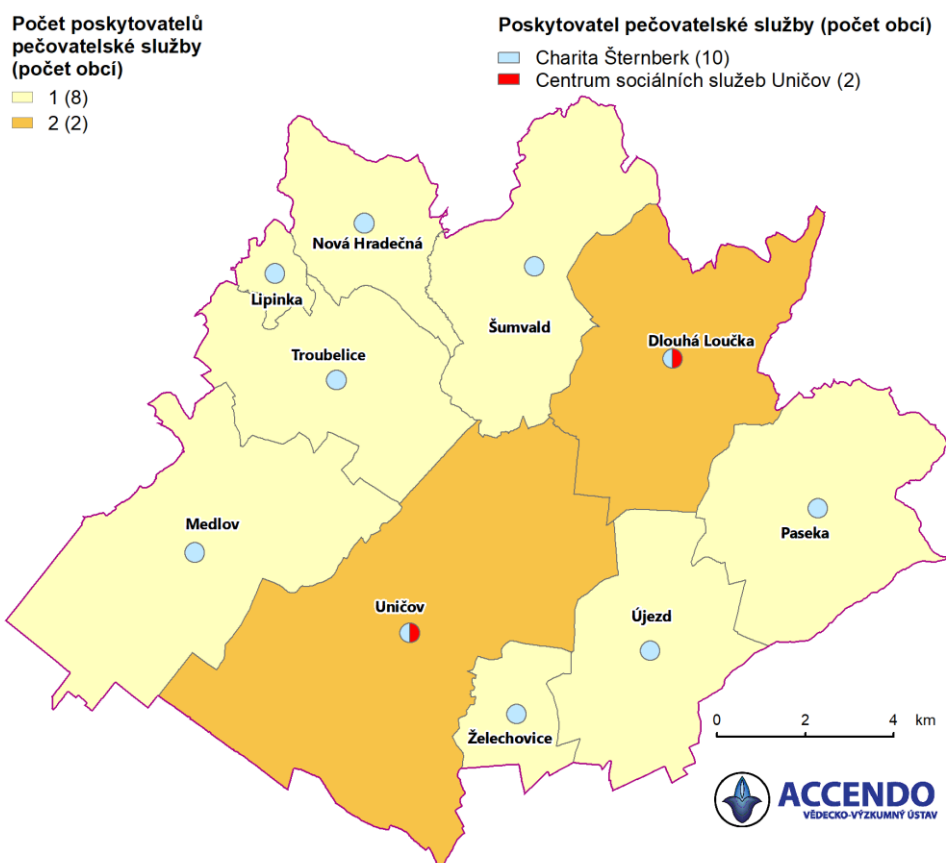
Počet poskytovatelů pečovatelské služby (počet obcí)
1 (8)
2 (2)

Poskytovatel pečovatelské služby (počet obcí)
Charita Šternberk (10)
Centrum sociálních služeb Uničov (2)

Nová Hradečná
Lipinka
Šumvald
Troubelice
Dlouhá Loučka
Medlov
Paseka
Uničov
Újezd
Želechovice

0 2 4 km

ACCENDO
VĚDECKO-VÝZKUMNÝ ÚSTAV